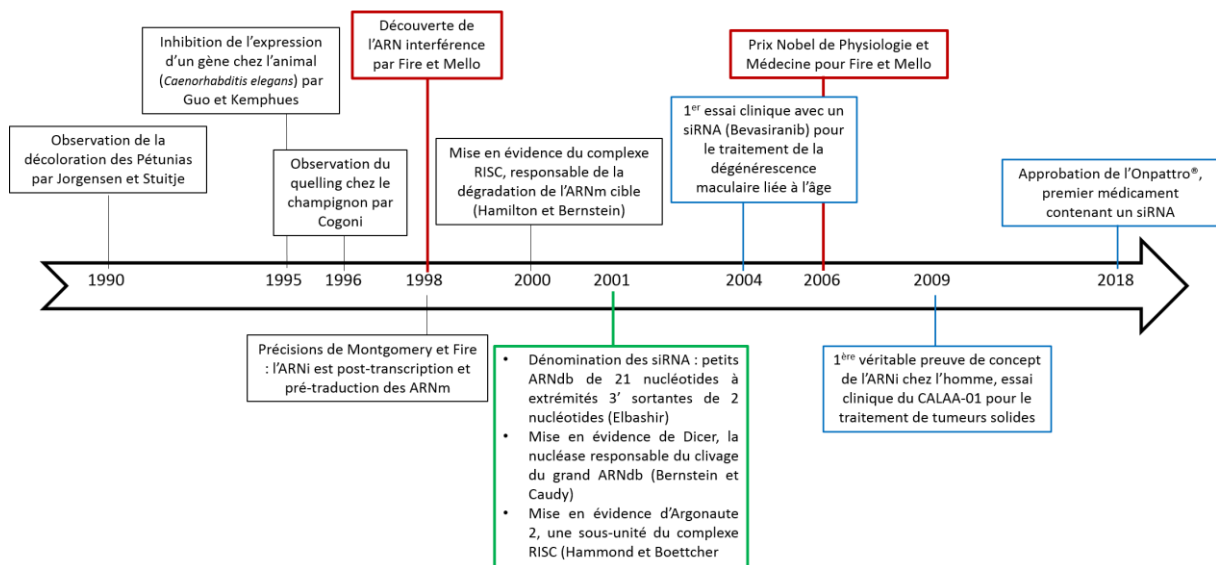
Inhibition de l'expression d'un gène chez l'animal (*Caenorhabditis elegans*) par Guo et Kemphues

Découverte de l'ARN interférence par Fire et Mello

Prix Nobel de Physiologie et Médecine pour Fire et Mello

Observation de la décoloration des Pétunias par Jorgensen et Stuitje

Observation du quelling chez le champignon par Cogoni

Mise en évidence du complexe RISC, responsable de la dégradation de l'ARNm cible (Hamilton et Bernstein)

1$^{er}$ essai clinique avec un siRNA (Bevasiranib) pour le traitement de la dégénérescence maculaire liée à l'âge

Approbation de l'Onpattro®, premier médicament contenant un siRNA

1990

1995

1996

1998

2000

2001

2004

2006

2009

2018

Précisions de Montgomery et Fire : l'ARNi est post-transcription et pré-traduction des ARNm

- Dénomination des siRNA : petits ARNdb de 21 nucléotides à extrémités 3' sortantes de 2 nucléotides (Elbashir)
- Mise en évidence de Dicer, la nucléase responsable du clivage du grand ARNdb (Bernstein et Caudy)
- Mise en évidence d'Argonaute 2, une sous-unité du complexe RISC (Hammond et Boettcher

1$^{ère}$ véritable preuve de concept de l'ARNi chez l'homme, essai clinique du CALAA-01 pour le traitement de tumeurs solides